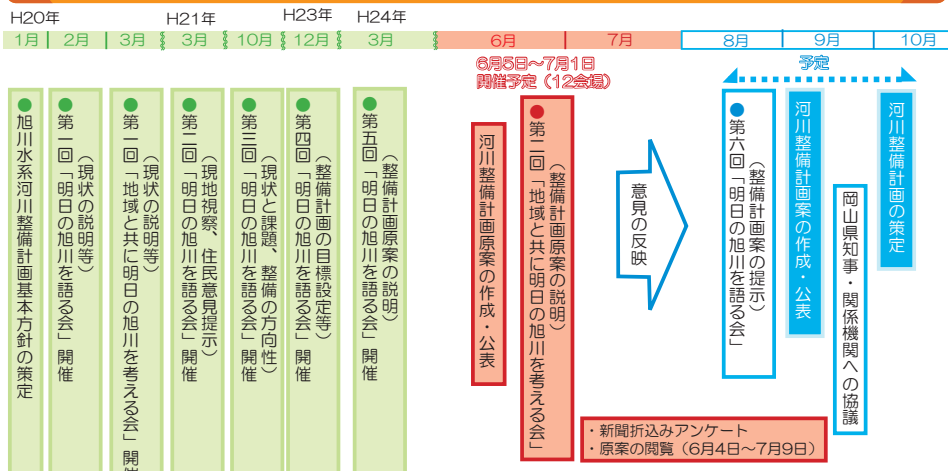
H20年 H21年 H23年 H24年

| 1月 | 2月 | 3月 | 3月 | 10月 | 12月 | 3月 | 6月 | 7月 | 8月 | 9月 | 10月 |
|---|---|---|---|---|---|---|---|---|---|---|---|

6月5日～7月1日
開催予定（12会場）

予定

旭川水系河川整備計画基本方針の策定

第一回「明日の旭川を語る会」開催
（現状の説明等）

第一回「地域と共に明日の旭川を考える会」開催
（現状の説明等）

第二回「明日の旭川を語る会」開催
（現地視察、住民意見提示）

第三回「明日の旭川を語る会」開催
（現状と課題、整備の方向性）

第四回「明日の旭川を語る会」開催
（整備計画の目標設定等）

第五回「明日の旭川を語る会」開催
（整備計画原案の説明）

河川整備計画原案の作成・公表

第二回「地域と共に明日の旭川を考える会」
（整備計画原案の説明）

意見の反映

第六回「明日の旭川を語る会」
（整備計画案の提示）

河川整備計画案の作成・公表

岡山県知事・関係機関への協議

河川整備計画の策定

・新聞折込みアンケート
・原案の閲覧（6月4日～7月9日）